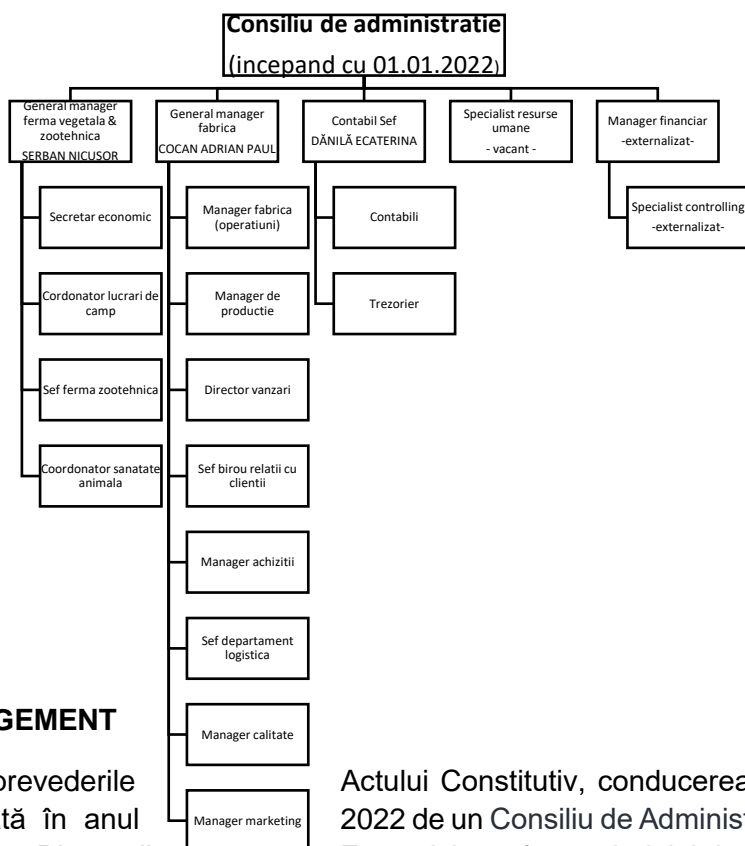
Consiliu de administratie
(incepand cu 01.01.2022)

General manager ferma vegetala & zootehnica
SERBAN NICUSOR

General manager fabrica
COCAN ADRIAN PAUL

Contabil Sef
DĂNILĂ ECATERINA

Specialist resurse umane
- vacant -

Manager financiar
-externalizat-

Secretar economic

Cordonator lucrari de camp

Sef ferma zootehnica

Coordonator sanatate animala

Manager fabrica (operatiuni)

Manager de productie

Director vanzari

Sef birou relatii cu clientii

Manager achizitii

Sef departament logistica

Manager calitate

Manager marketing

Contabili

Trezorier

Specialist controlling
-externalizat-

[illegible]GEMENT

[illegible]prevederile Actului Constitutiv, conducerea
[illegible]tă în anul 2022 de un Consiliu de Administ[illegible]